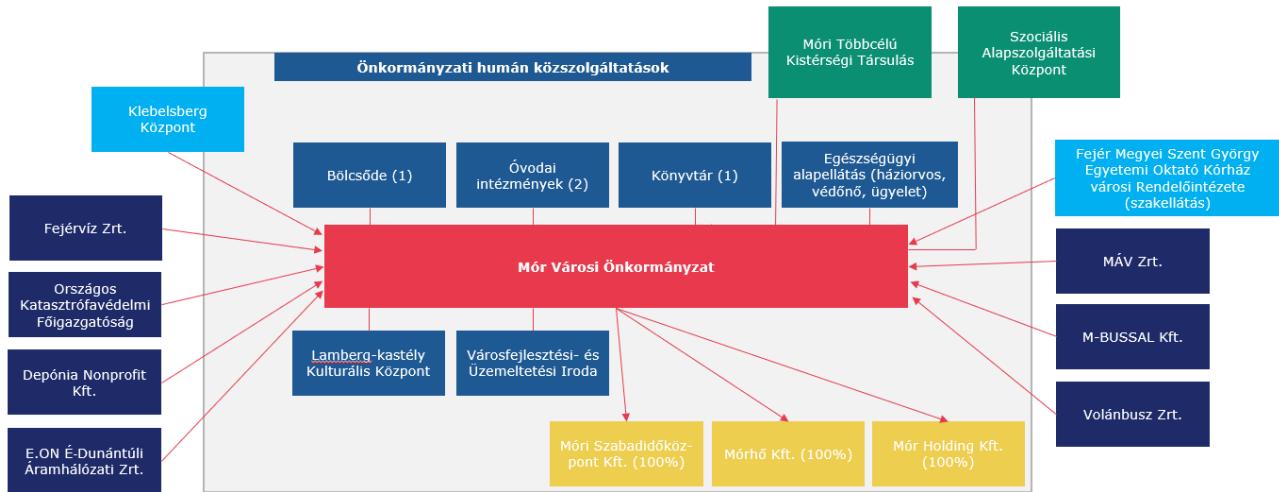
Önkormányzati humán közszolgáltatások

Móri Többcélú Kistérségi Társulás

Szociális Alapszolgáltatási Központ

Klebelsberg Központ

Bölcsőde (1)

Óvodai intézmények (2)

Könyvtár (1)

Egészségügyi alapellátás (háziorvos, védőnő, ügyelet)

Fejér Megyei Szent György Egyetemi Oktató Kórház városi Rendelőintézete (szakellátás)

Fejérvíz Zrt.

Mór Városi Önkormányzat

MÁV Zrt.

Országos Katasztrófavédelmi Főigazgatóság

M-BUSSAL Kft.

Depónia Nonprofit Kft.

Lamberg-kastély Kulturális Központ

Városfejlesztési- és Üzemeltetési Iroda

Volánbusz Zrt.

E.ON É-Dunántúli Áramhálózati Zrt.

Móri Szabadidőközpont Kft. (100%)

Mórhő Kft. (100%)

Mór Holding Kft. (100%)